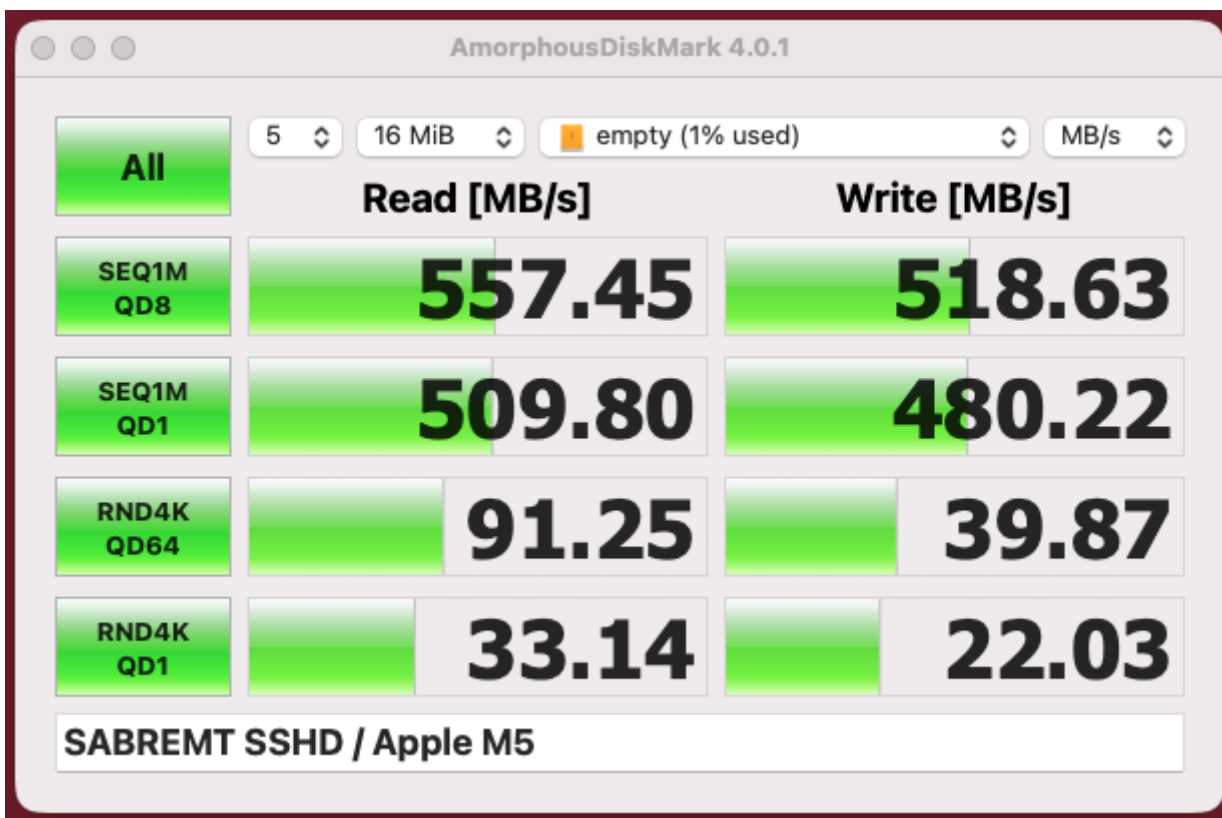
AmorphousDiskMark 4.0.1

All

5

16 MiB

empty (1% used)

MB/s

| | Read [MB/s] | Write [MB/s] |
|---|---|---|
| SEQ1M QD8 | 557.45 | 518.63 |
| SEQ1M QD1 | 509.80 | 480.22 |
| RND4K QD64 | 91.25 | 39.87 |
| RND4K QD1 | 33.14 | 22.03 |

SABREMT SSHD / Apple M5